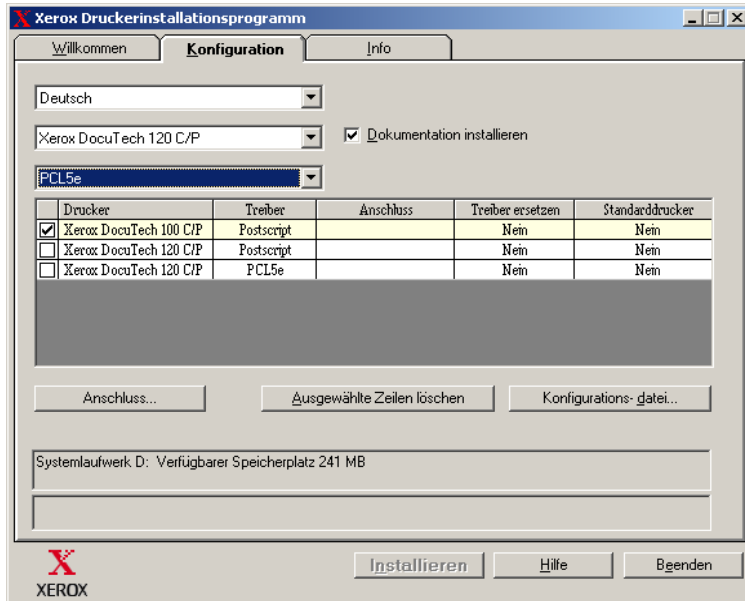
Xerox Druckerinstallationsprogramm

Willkommen | Konfiguration | Info

Deutsch

Xerox DocuTech 120 C/P

Dokumentation installieren

PCL5e

| | Drucker | Treiber | Anschluss | Treiber ersetzen | Standarddrucker |
|---|---|---|---|---|---|
| ☑ | Xerox DocuTech 100 C/P | Postscript | | Nein | Nein |
| ☐ | Xerox DocuTech 120 C/P | Postscript | | Nein | Nein |
| ☐ | Xerox DocuTech 120 C/P | PCL5e | | Nein | Nein |

Anschluss...

Ausgewählte Zeilen löschen

Konfigurations- datei...

Systemlaufwerk D: Verfügbarer Speicherplatz 241 MB

X
XEROX

Installieren

Hilfe

Beenden